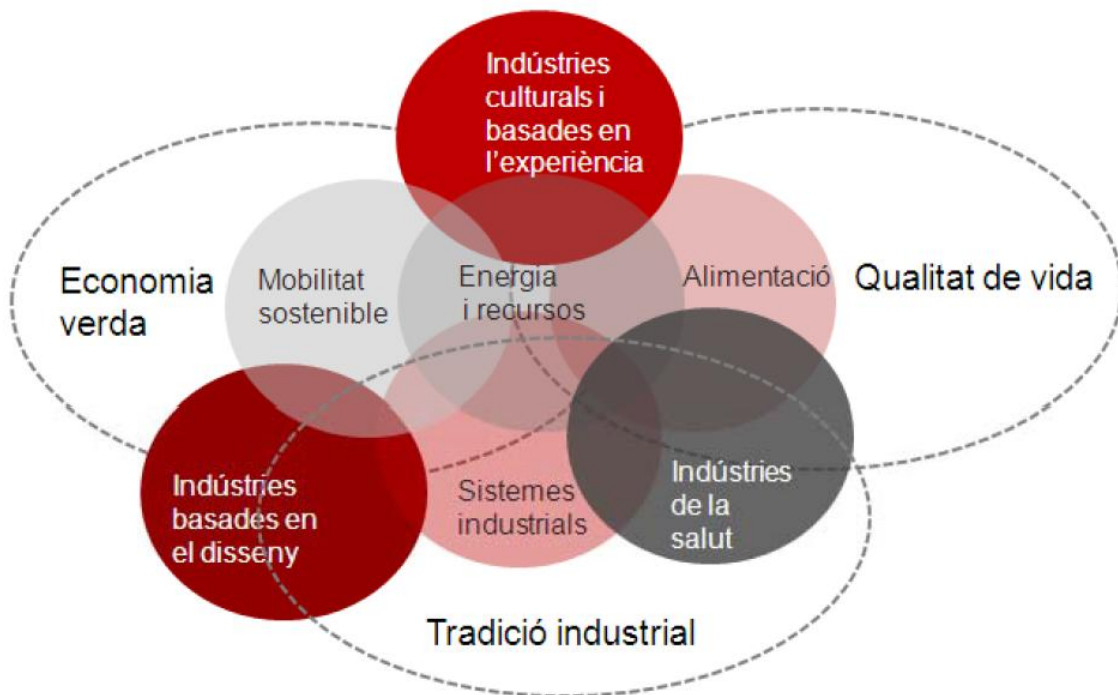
Indústries culturals i basades en l'experiència

Economia verda

Mobilitat sostenible

Energia i recursos

Alimentació

Qualitat de vida

Indústries basades en el disseny

Sistemes industrials

Indústries de la salut

Tradició industrial